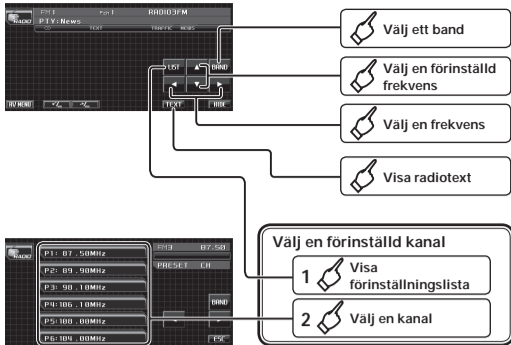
RADIO FM1 Pch1 RADIO3FM
PTY:News
TEXT TRAFFIC NEWS
LIST BAND
TEXT HIDE
AV MENU

Välj ett band

Välj en förinställd frekvens

Välj en frekvens

Visa radiotext

RADIO FM3 87.50
PRESET CH
P1: 87.50MHz
P2: 89.90MHz
P3: 90.10MHz
P4: 106.10MHz
P5: 100.00MHz
P6: 104.00MHz
BAND
ESC

Välj en förinställd kanal

1 Visa förinställningslista

2 Välj en kanal